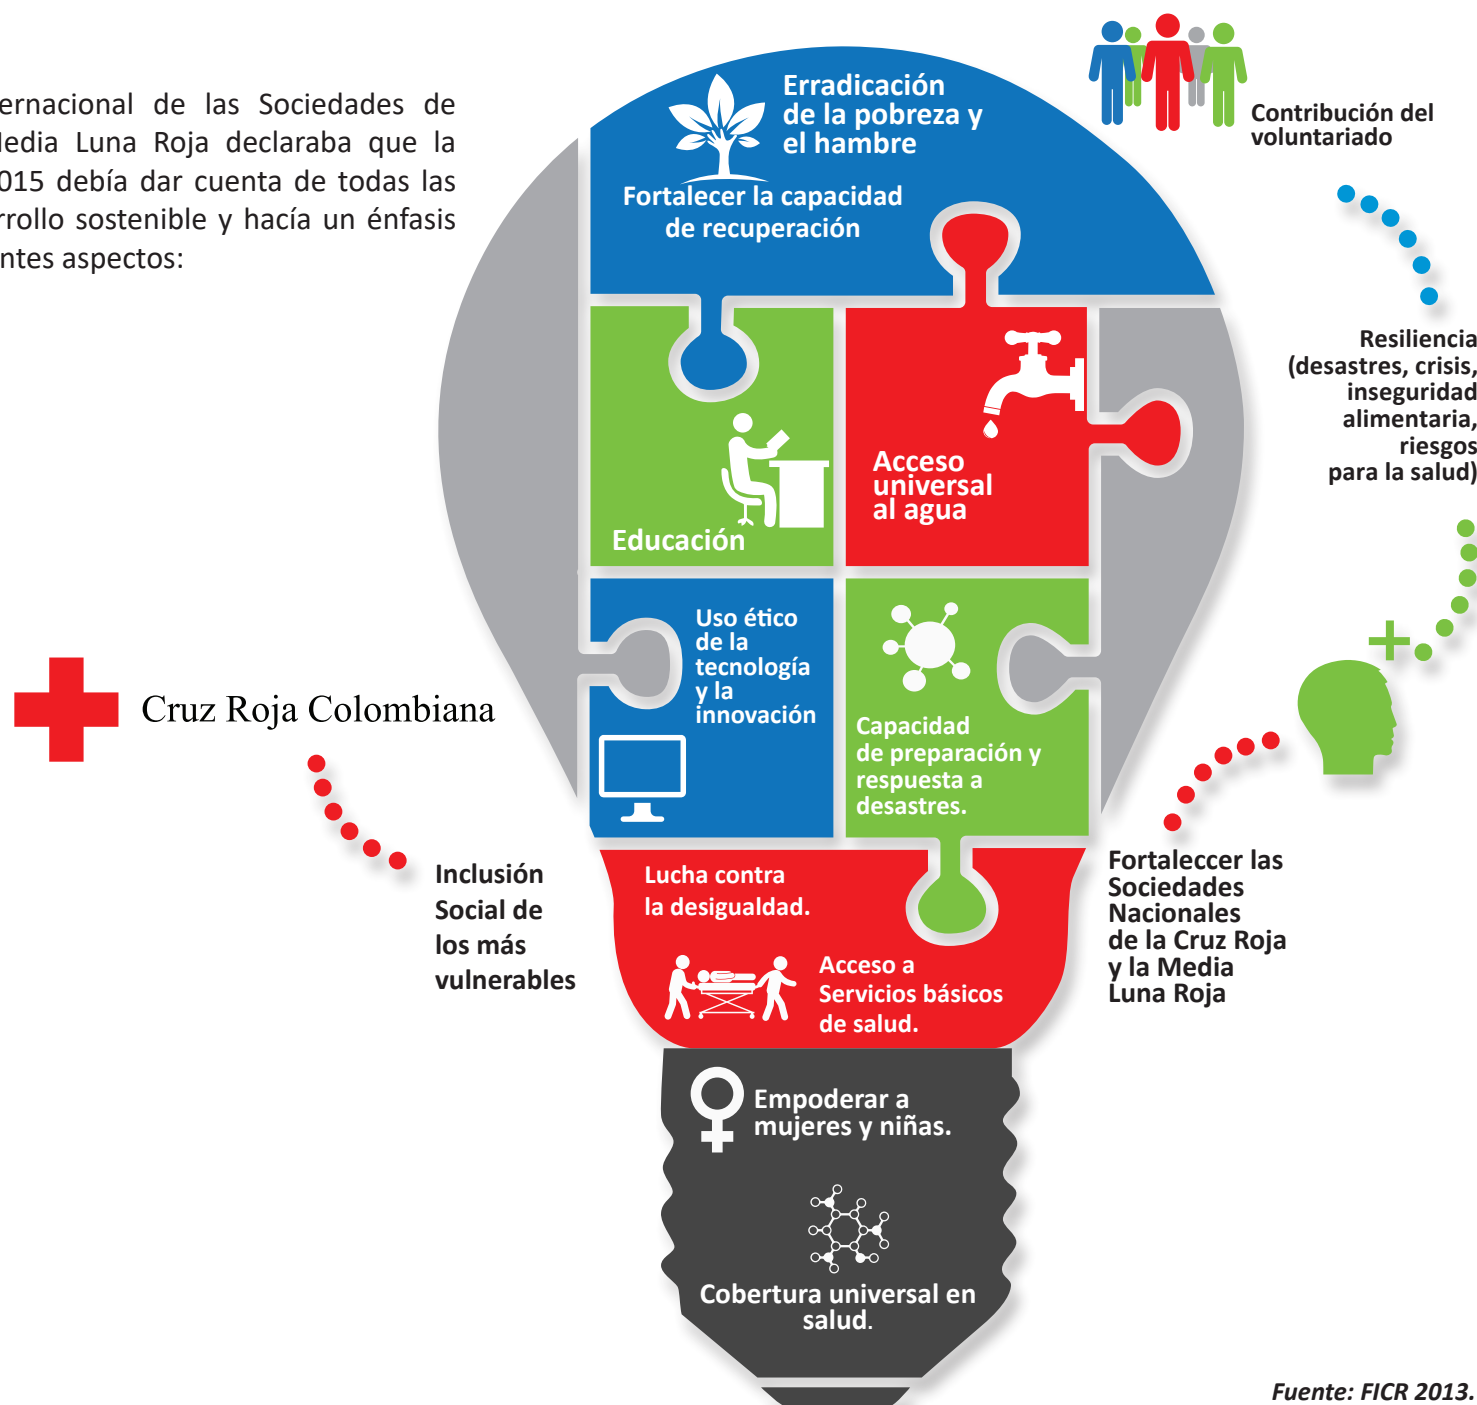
ernacional de las Sociedades de ledia Luna Roja declaraba que la 015 debía dar cuenta de todas las rrollo sostenible y hacía un énfasis ntes aspectos:

Erradicación de la pobreza y el hambre

Fortalecer la capacidad de recuperación

Contribución del voluntariado

Resiliencia (desastres, crisis, inseguridad alimentaria, riesgos para la salud)

Educación

Acceso universal al agua

Uso ético de la tecnología y la innovación

Capacidad de preparación y respuesta a desastres.

Cruz Roja Colombiana

Inclusión Social de los más vulnerables

Lucha contra la desigualdad.

Acceso a Servicios básicos de salud.

Fortaleccer las Sociedades Nacionales de la Cruz Roja y la Media Luna Roja

Empoderar a mujeres y niñas.

Cobertura universal en salud.

Fuente: FICR 2013.